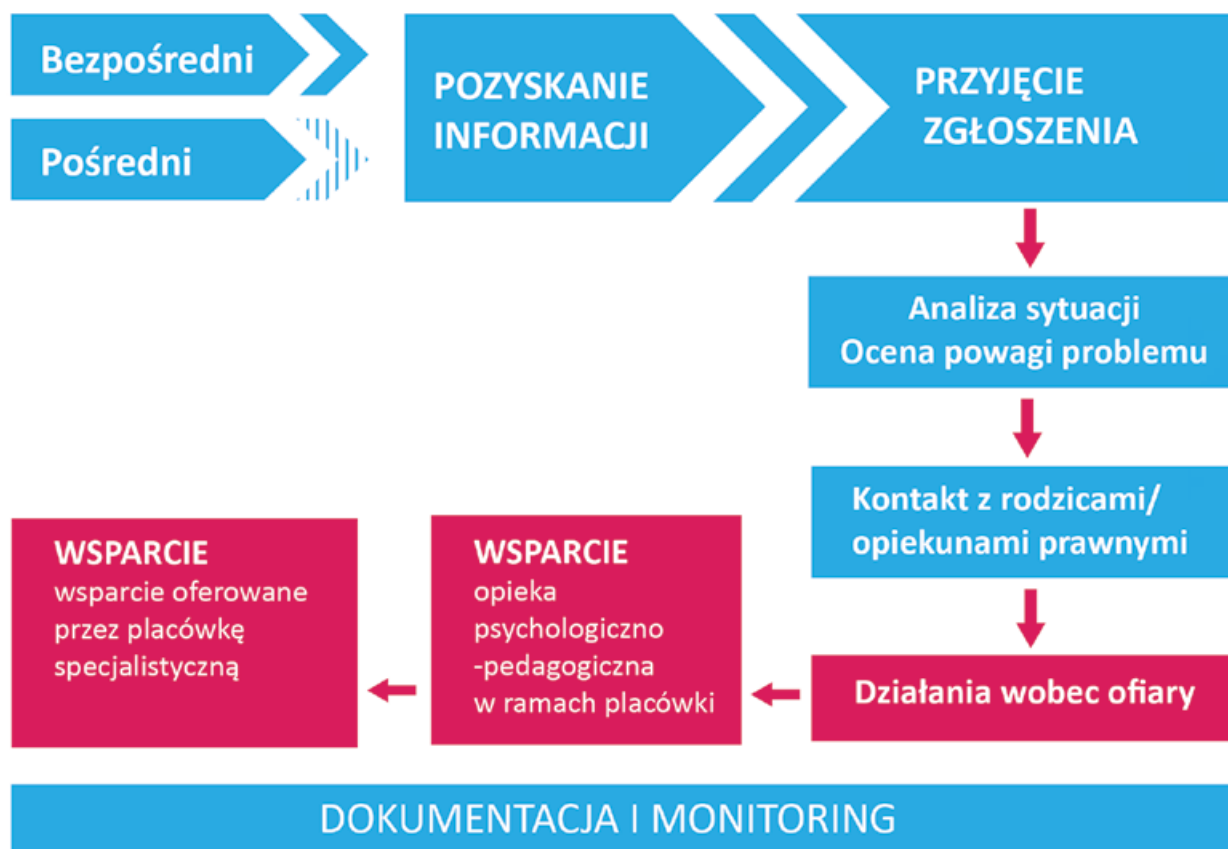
Bezpośredni

Pośredni

POZYSKANIE INFORMACJI

PRZYJĘCIE ZGŁOSZENIA

Analiza sytuacji
Ocena powagi problemu

Kontakt z rodzicami/ opiekunami prawnymi

Działania wobec ofiary

WSPARCIE
opieka psychologiczno -pedagogiczna w ramach placówki

WSPARCIE
wsparcie oferowane przez placówkę specjalistyczną

DOKUMENTACJA I MONITORING